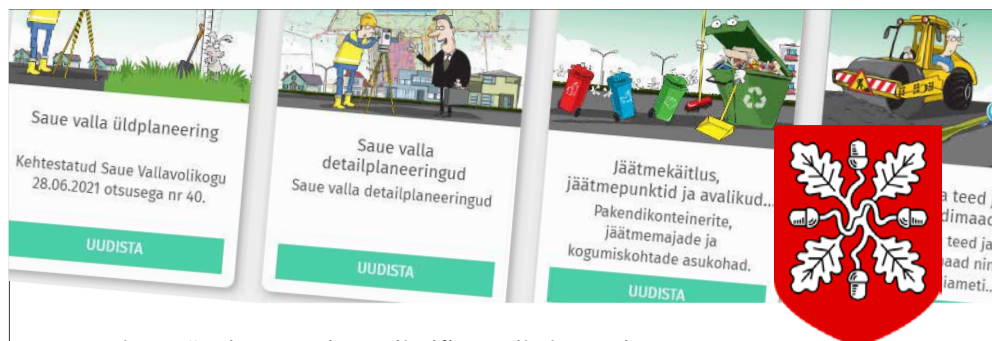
Saue valla üldplaneering

Kehtestatud Saue Vallavolikogu 28.06.2021 otsusega nr 40.

UUDISTA

Saue valla detailplaneeringud

Saue valla detailplaneeringud

UUDISTA

Jäätmekäitlus, jäätmepunktid ja avalikud...

Pakendikonteinerite, jäätmemajade ja kogumiskohtade asukohad.

UUDISTA

a teed j
dimaac
teed ja
aad nin
iameti.